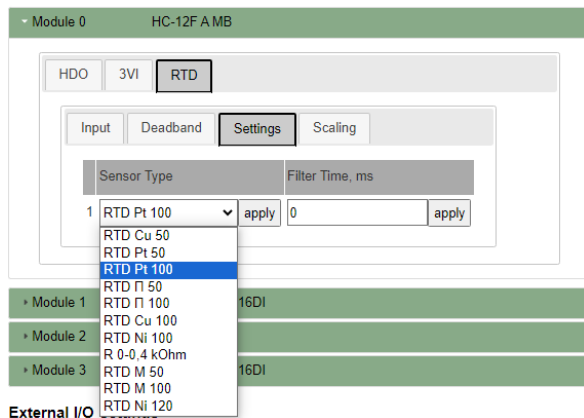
Module 0 HC-12F A MB

HDO 3VI RTD

Input Deadband Settings Scaling

| | Sensor Type | Filter Time, ms |
|---|---|---|
| 1 | RTD Pt 100 apply | 0 apply |

RTD Cu 50
RTD Pt 50
RTD Pt 100
RTD П 50
RTD П 100
RTD Cu 100
RTD Ni 100
R 0-0,4 kOhm
RTD M 50
RTD M 100
RTD Ni 120

Module 1 16DI
Module 2
Module 3 16DI

External I/O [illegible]